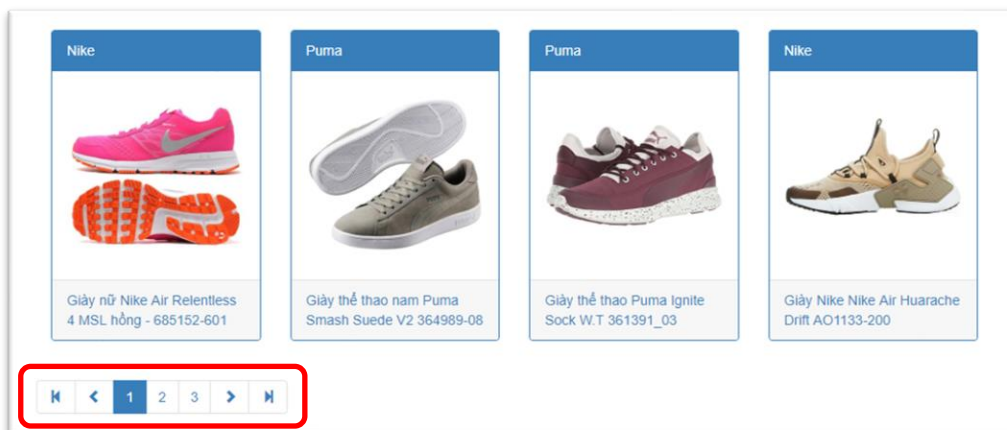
Nike

Giày nữ Nike Air Relentless 4 MSL hồng - 685152-601

Puma

Giày thể thao nam Puma Smash Suede V2 364989-08

Puma

Giày thể thao Puma Ignite Sock W.T 361391_03

Nike

Giày Nike Nike Air Huarache Drift AO1133-200

1 2 3